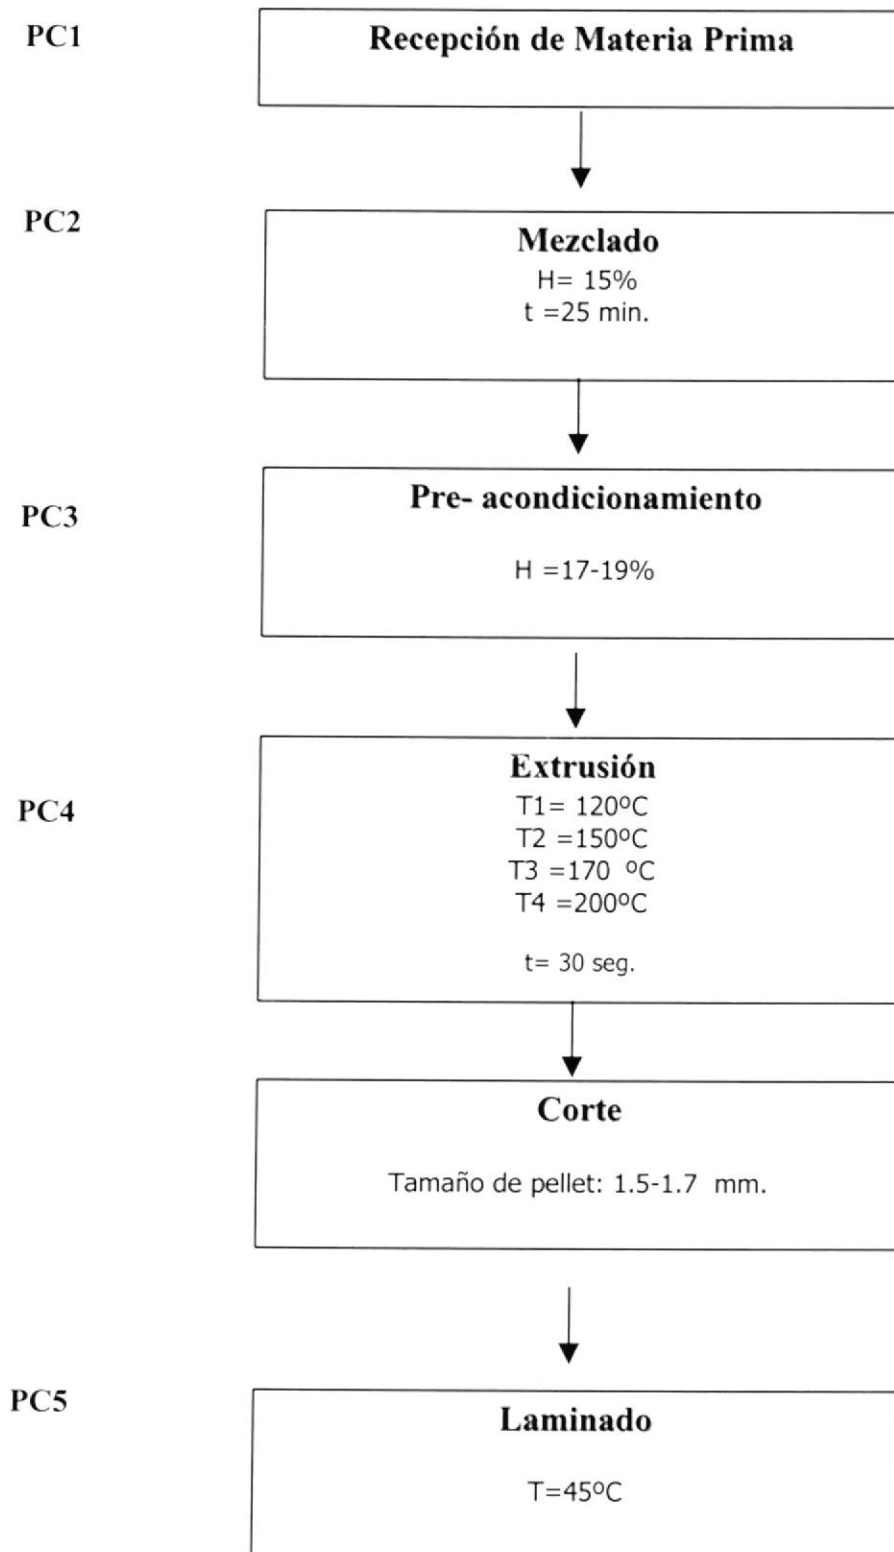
PC1

Recepción de Materia Prima

PC2

Mezclado
H= 15%
t =25 min.

PC3

Pre- acondicionamiento

H =17-19%

PC4

Extrusión
T1= 120ºC
T2 =150ºC
T3 =170 ºC
T4 =200ºC

t= 30 seg.

Corte

Tamaño de pellet: 1.5-1.7 mm.

PC5

Laminado

T=45ºC